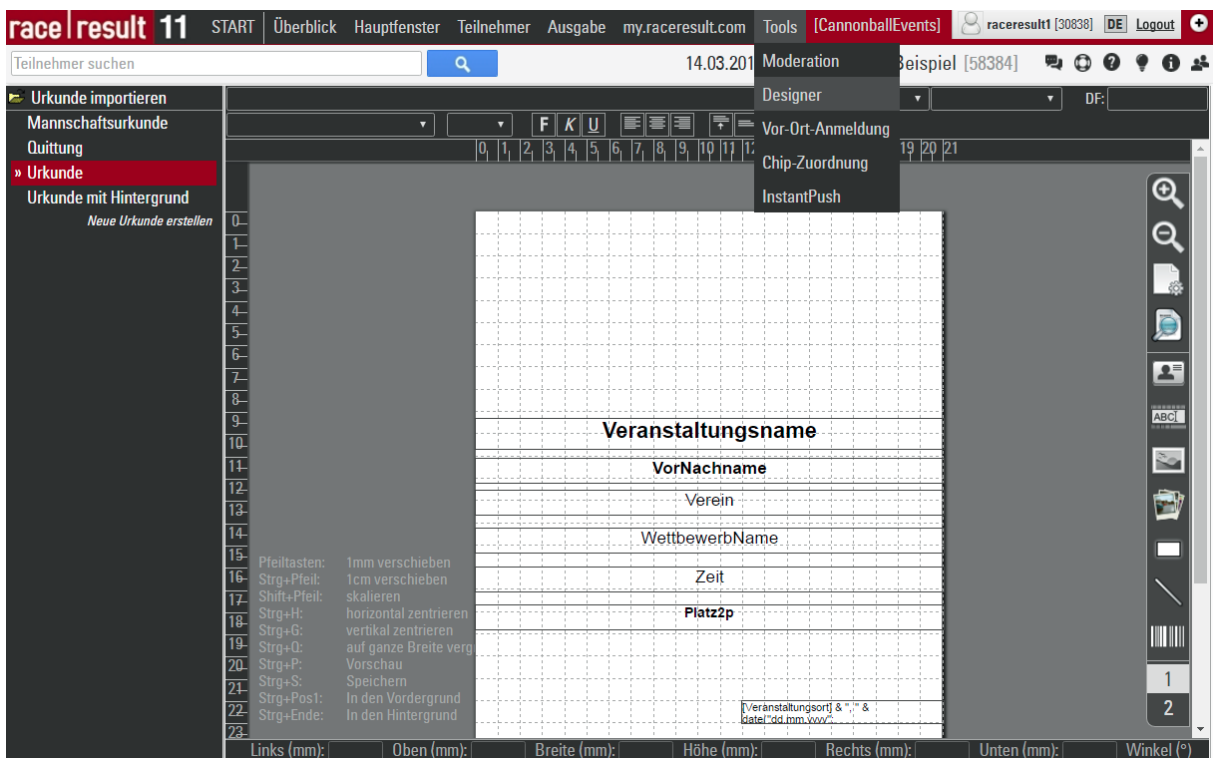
race | result 11 START Überblick Hauptfenster Teilnehmer Ausgabe my.raceresult.com Tools [CannonballEvents] raceresult1 [30838] DE Logout

Teilnehmer suchen

14.03.201 Beispiel [58384]

Moderation
Designer
Vor-Ort-Anmeldung
Chip-Zuordnung
InstantPush

Urkunde importieren
Mannschaftsurkunde
Quittung
» Urkunde
Urkunde mit Hintergrund
Neue Urkunde erstellen

DF:

F K U

0 1 2 3 4 5 6 7 8 9 10 11 12 19 20 21

0 1 2 3 4 5 6 7 8 9 10 11 12 13 14 15 16 17 18 19 20 21 22 23

Veranstaltungsname
VorNachname
Verein
WettbewerbName
Zeit
Platz2p
[Veranstaltungsort] & ", " & date("dd.mm.yyyy")

Pfeiltasten: 1mm verschieben
Strg+Pfeil: 1cm verschieben
Shift+Pfeil: skalieren
Strg+H: horizontal zentrieren
Strg+G: vertikal zentrieren
Strg+Q: auf ganze Breite verg
Strg+P: Vorschau
Strg+S: Speichern
Strg+Pos1: In den Vordergrund
Strg+Ende: In den Hintergrund

ABC

1
2

Links (mm): Oben (mm): Breite (mm): Höhe (mm): Rechts (mm): Unten (mm): Winkel (°)